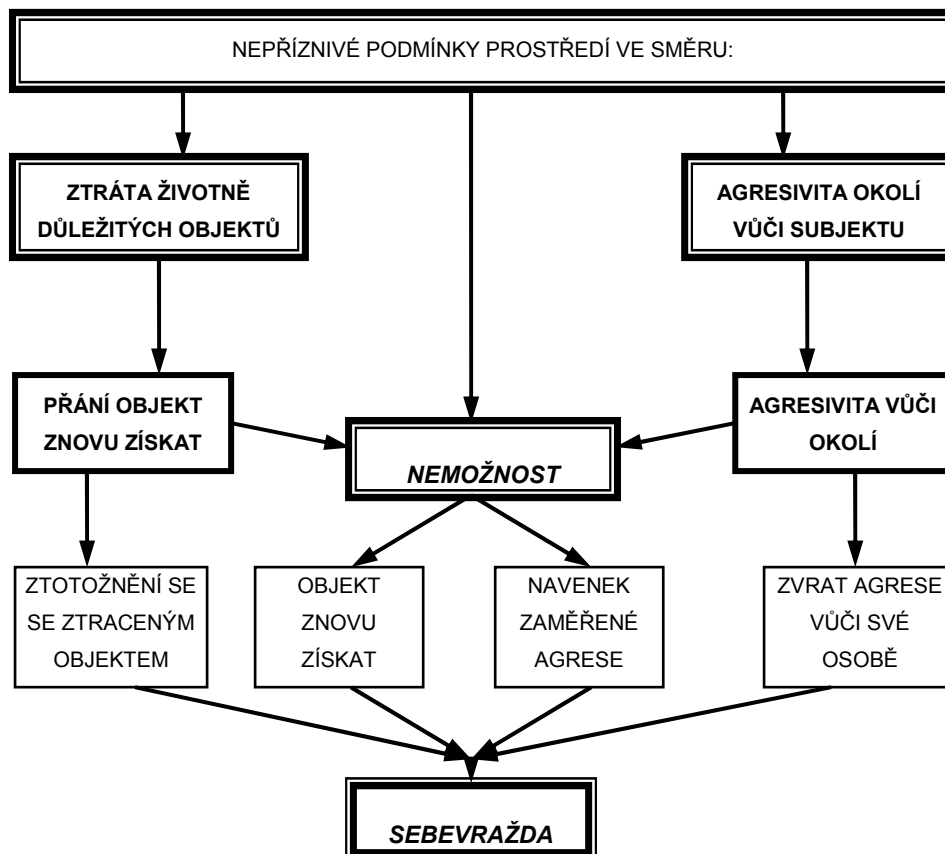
NEPŘÍZNIVÉ PODMÍNKY PROSTŘEDÍ VE SMĚRU:

ZTRÁTA ŽIVOTNĚ DŮLEŽITÝCH OBJEKTŮ

AGRESIVITA OKOLÍ VŮČI SUBJEKTU

PŘÁNÍ OBJEKT ZNOVU ZÍSKAT

NEMOŽNOST

AGRESIVITA VŮČI OKOLÍ

ZTOTOŽNĚNÍ SE SE ZTRACENÝM OBJEKTEM

OBJEKT ZNOVU ZÍSKAT

NAVENEK ZAMĚŘENÉ AGRESE

ZVRAT AGRESE VŮČI SVÉ OSOBĚ

SEBEVRAŽDA